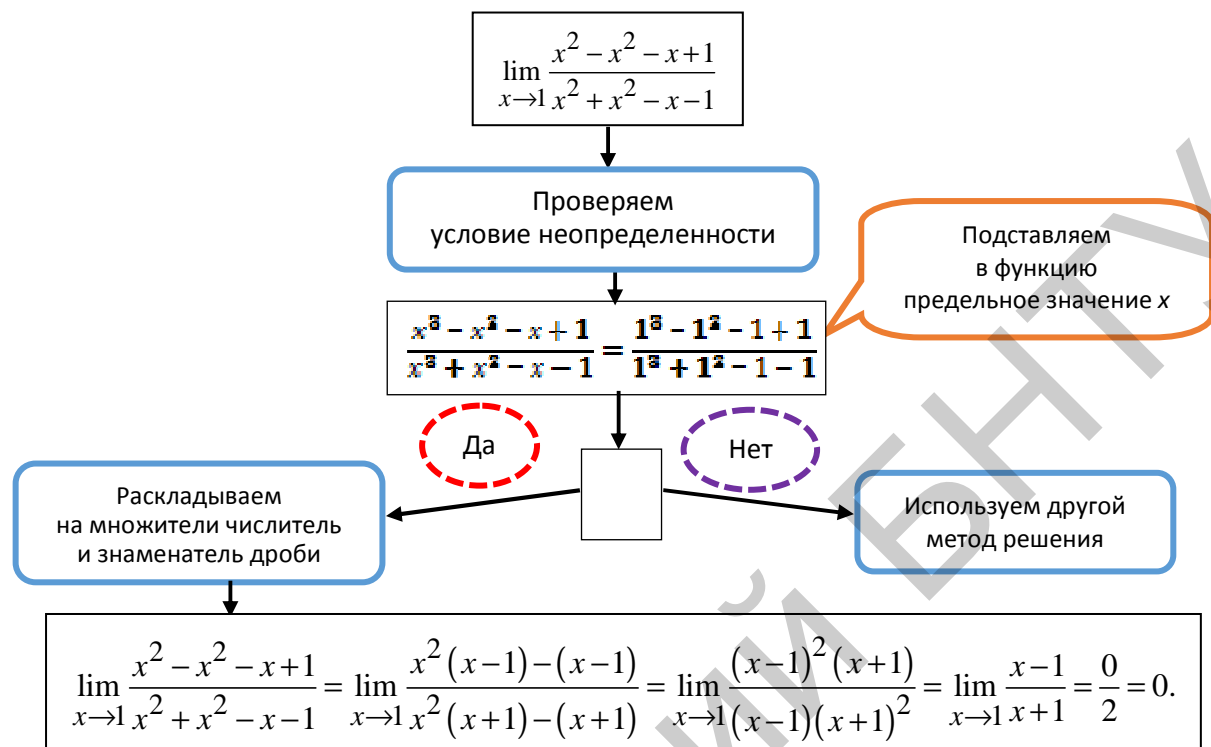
$\lim\limits_{x\to 1}\frac{x^2-x^2-x+1}{x^2+x^2-x-1}$

Проверяем условие неопределенности

Подставляем в функцию предельное значение *x*

$\frac{x^3-x^2-x+1}{x^3+x^2-x-1}=\frac{1^3-1^2-1+1}{1^3+1^2-1-1}$

Да

Нет

Раскладываем на множители числитель и знаменатель дроби

Используем другой метод решения

$\lim\limits_{x\to 1}\frac{x^2-x^2-x+1}{x^2+x^2-x-1}=\lim\limits_{x\to 1}\frac{x^2(x-1)-(x-1)}{x^2(x+1)-(x+1)}=\lim\limits_{x\to 1}\frac{(x-1)^2(x+1)}{(x-1)(x+1)^2}=\lim\limits_{x\to 1}\frac{x-1}{x+1}=\frac{0}{2}=0.$

БНТУ